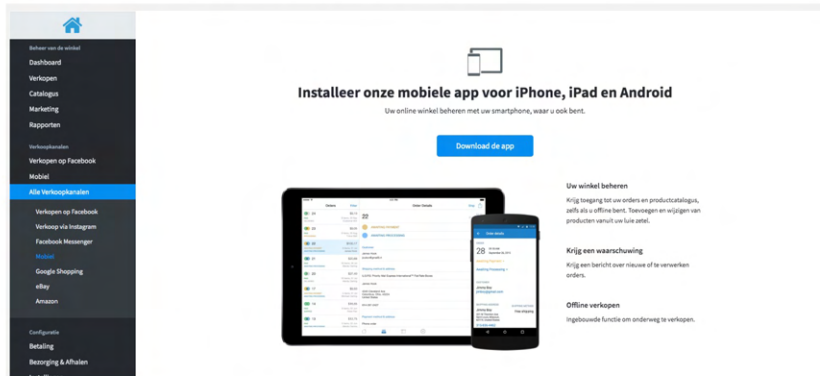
Beheer van de winkel
Dashboard
Verkopen
Catalogus
Marketing
Rapporten

Verkoopkanalen
Verkopen op Facebook
Mobiel
Alle Verkoopkanalen
Verkopen op Facebook
Verkoop via Instagram
Facebook Messenger
Mobiel
Google Shopping
eBay
Amazon

Configuratie
Betaling
Bezorging & Afhalen

Installeer onze mobiele app voor iPhone, iPad en Android

Uw online winkel beheren met uw smartphone, waar u ook bent.

Download de app

Uw winkel beheren
Krijg toegang tot uw orders en productcatalogus, zelfs als u offline bent. Toevoegen en wijzigen van producten vanuit uw luie zetel.

Krijg een waarschuwing
Krijg een bericht over nieuwe of te verwerken orders.

Offline verkopen
Ingebouwde functie om onderweg te verkopen.

28